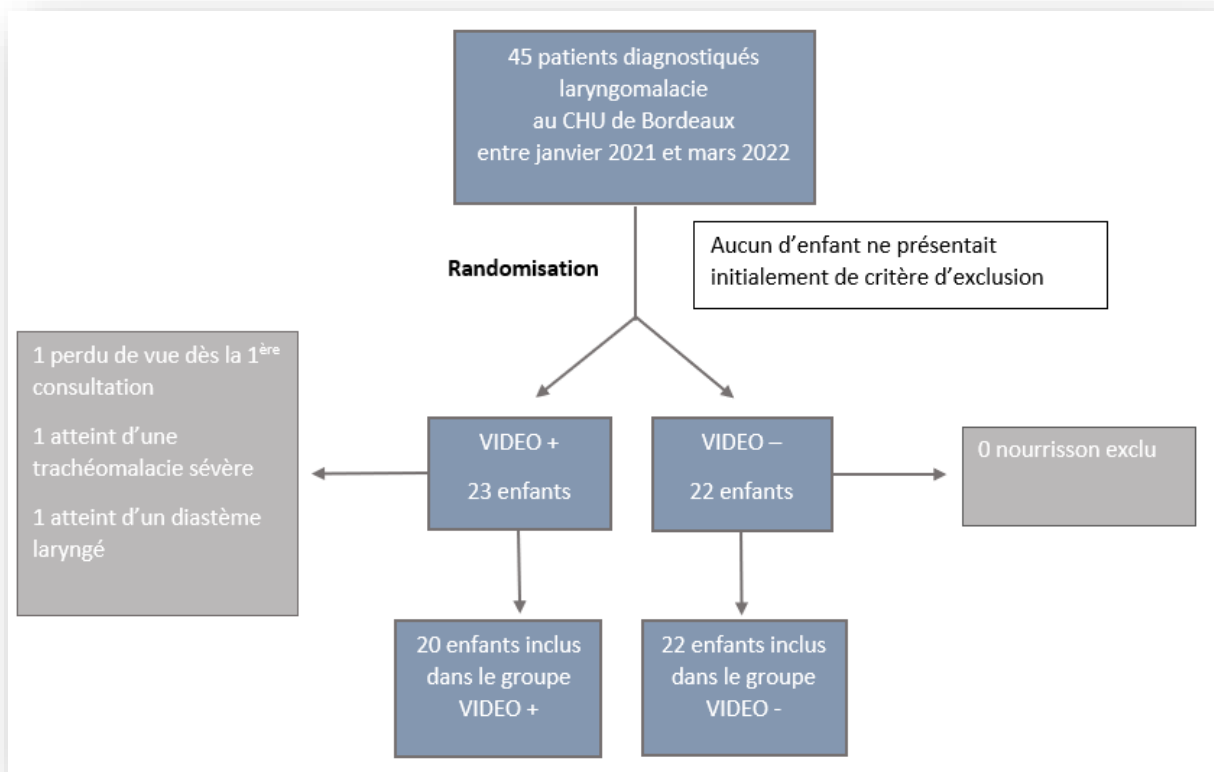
45 patients diagnostiqués laryngomalacie au CHU de Bordeaux entre janvier 2021 et mars 2022

Aucun d'enfant ne présentait initialement de critère d'exclusion

Randomisation

1 perdu de vue dès la 1$^{ère}$ consultation

1 atteint d'une trachéomalacie sévère

1 atteint d'un diastème laryngé

VIDEO +

23 enfants

VIDEO –

22 enfants

0 nourrisson exclu

20 enfants inclus dans le groupe VIDEO +

22 enfants inclus dans le groupe VIDEO -